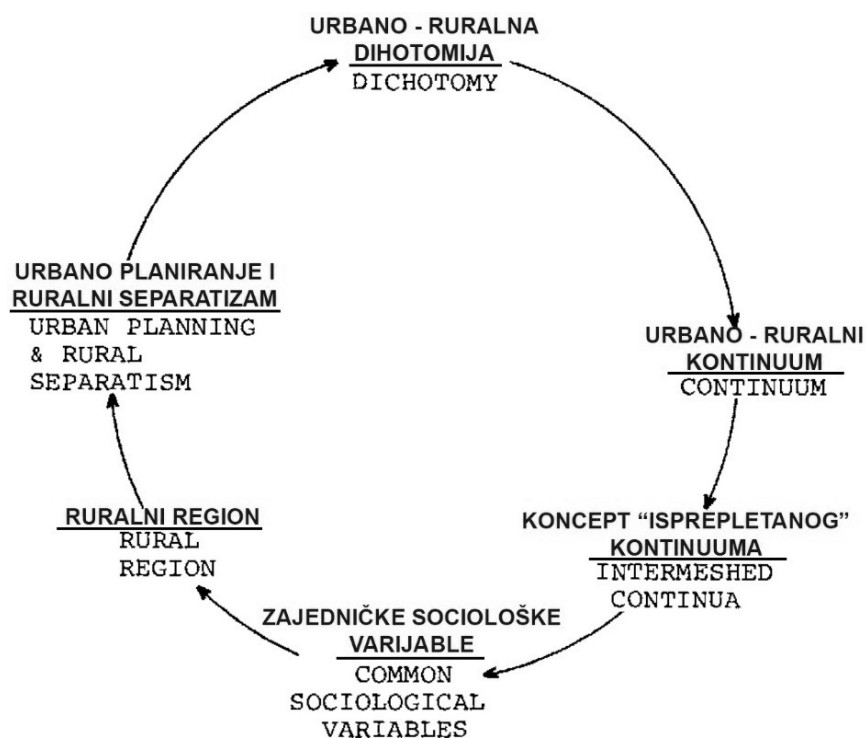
URBANO - RURALNA DIHOTOMIJA
DICHOTOMY

URBANO - RURALNI KONTINUUM
CONTINUUM

KONCEPT "ISPREPLETANOG" KONTINUUMA
INTERMESHED CONTINUA

ZAJEDNIČKE SOCIOLOŠKE VARIJABLE
COMMON SOCIOLOGICAL VARIABLES

RURALNI REGION
RURAL REGION

URBANO PLANIRANJE I RURALNI SEPARATIZAM
URBAN PLANNING & RURAL SEPARATISM